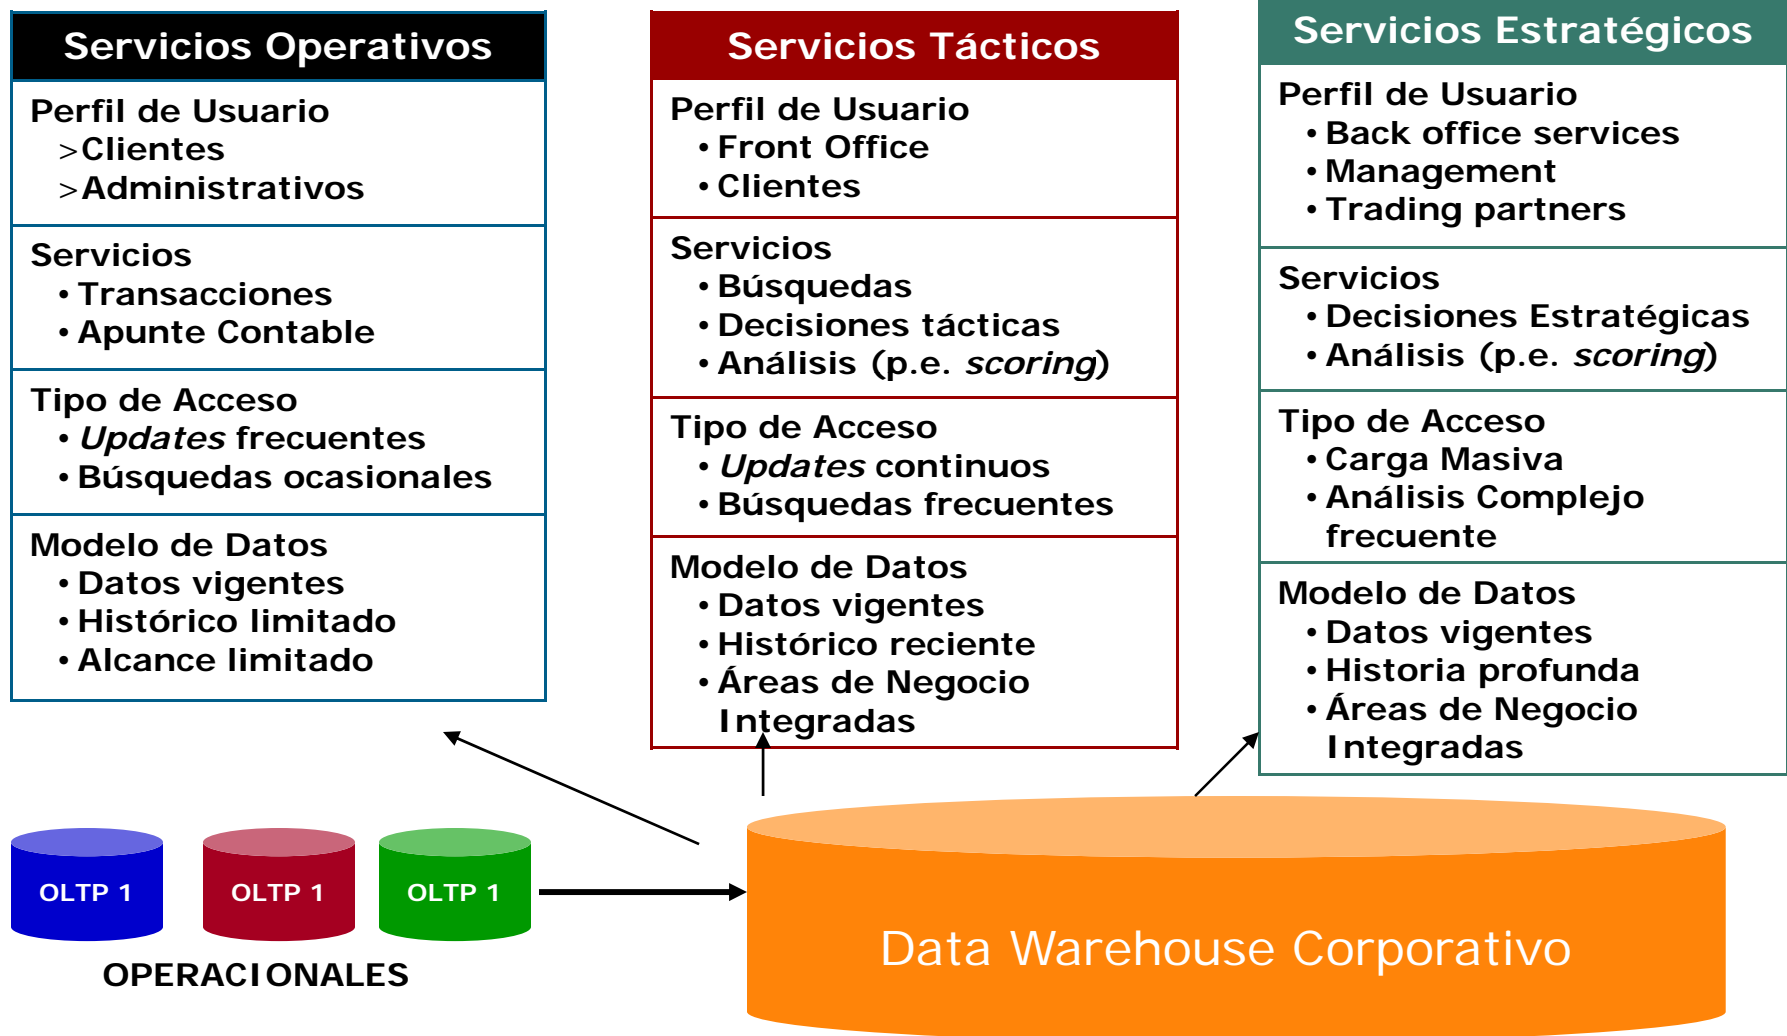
Servicios Operativos

Perfil de Usuario
>Clientes
>Administrativos

Servicios
• Transacciones
• Apunte Contable

Tipo de Acceso
• *Updates* frecuentes
• Búsquedas ocasionales

Modelo de Datos
• Datos vigentes
• Histórico limitado
• Alcance limitado

Servicios Tácticos

Perfil de Usuario
• Front Office
• Clientes

Servicios
• Búsquedas
• Decisiones tácticas
• Análisis (p.e. *scoring*)

Tipo de Acceso
• *Updates* continuos
• Búsquedas frecuentes

Modelo de Datos
• Datos vigentes
• Histórico reciente
• Áreas de Negocio Integradas

Servicios Estratégicos

Perfil de Usuario
• Back office services
• Management
• Trading partners

Servicios
• Decisiones Estratégicas
• Análisis (p.e. *scoring*)

Tipo de Acceso
• Carga Masiva
• Análisis Complejo frecuente

Modelo de Datos
• Datos vigentes
• Historia profunda
• Áreas de Negocio Integradas

OLTP 1
OLTP 1
OLTP 1
OPERACIONALES

Data Warehouse Corporativo